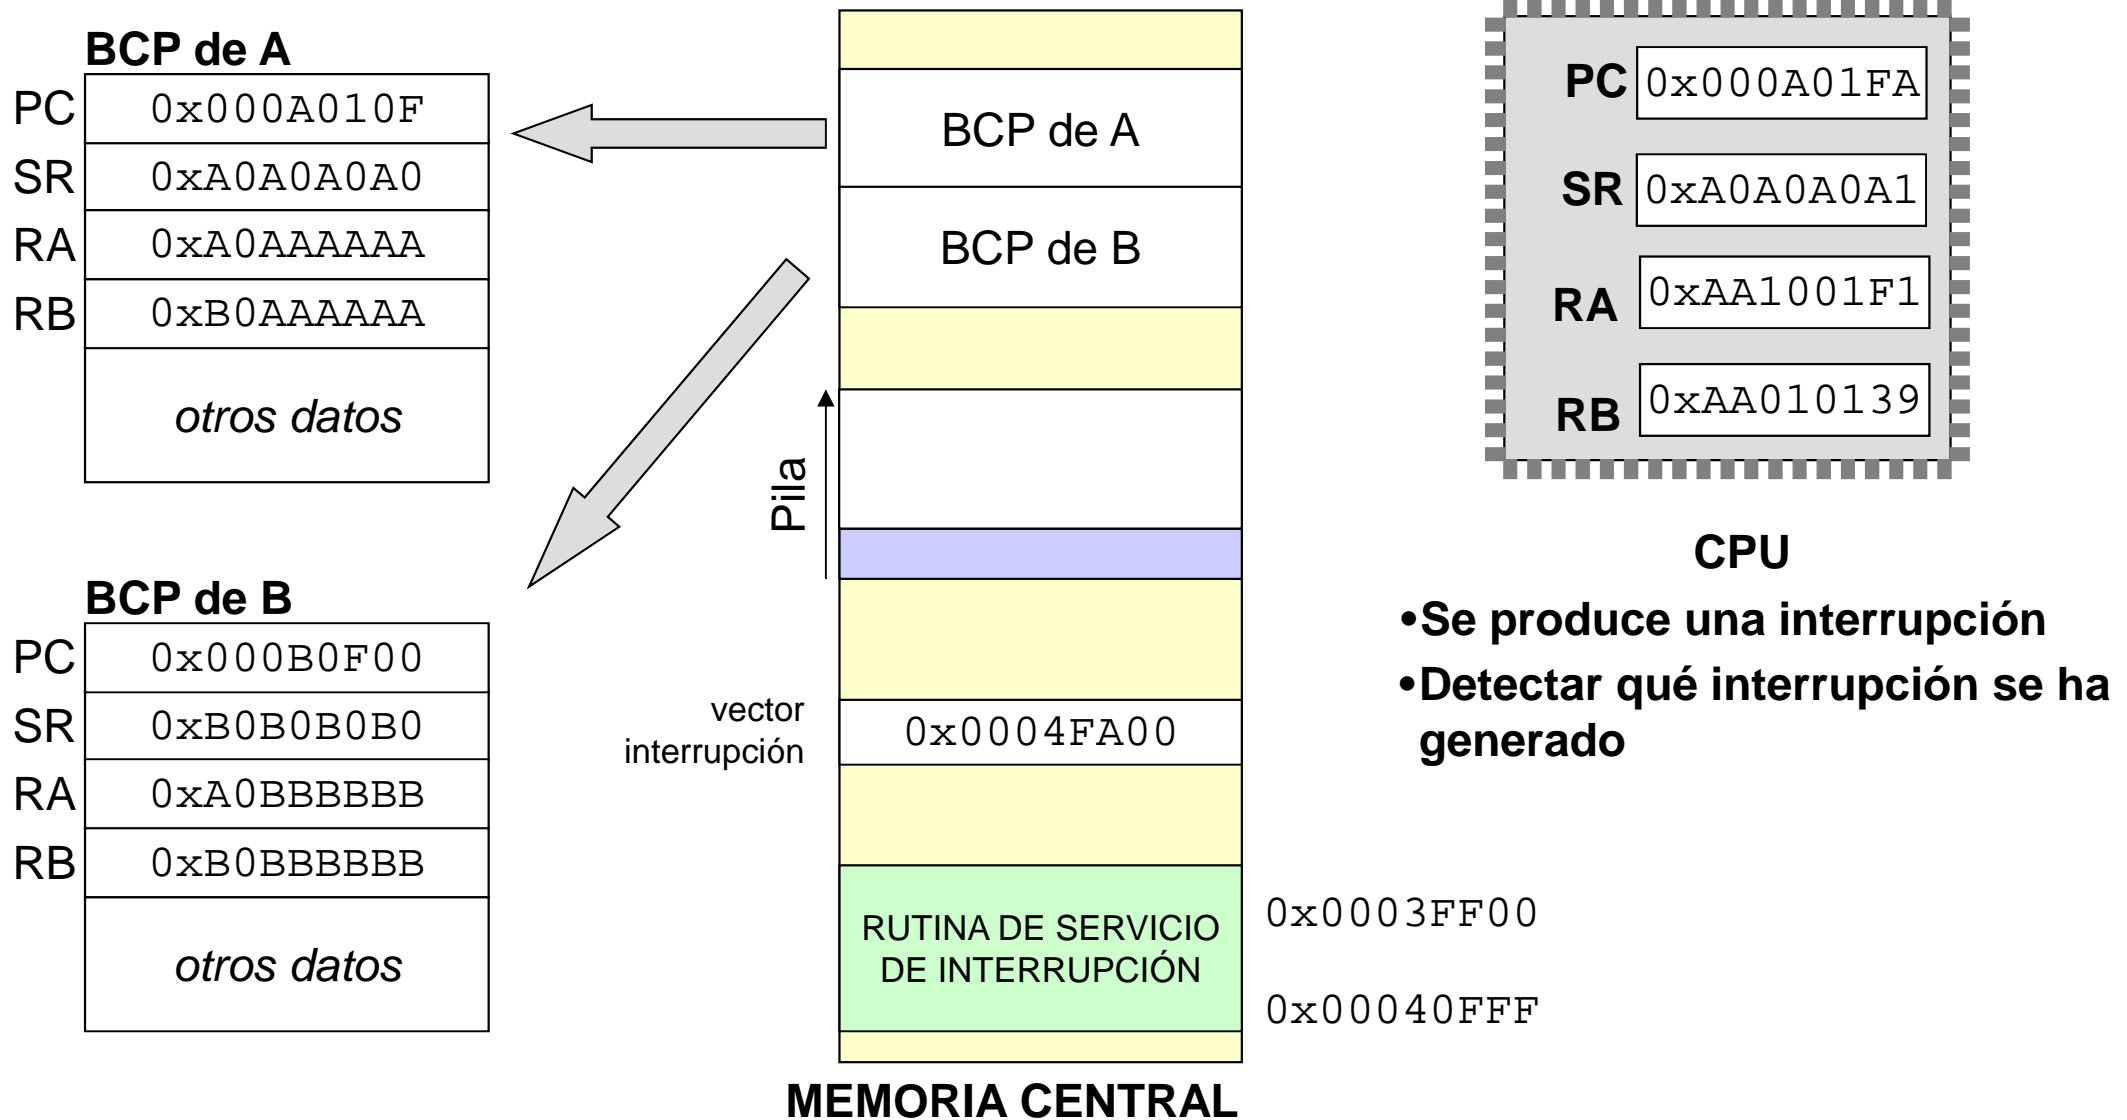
BCP de A

| PC | 0x000A010F |
|---|---|
| SR | 0xA0A0A0A0 |
| RA | 0xA0AAAAAA |
| RB | 0xB0AAAAAA |
| | *otros datos* |

BCP de B

| PC | 0x000B0F00 |
|---|---|
| SR | 0xB0B0B0B0 |
| RA | 0xA0BBBBBB |
| RB | 0xB0BBBBBB |
| | *otros datos* |

BCP de A

BCP de B

Pila

vector interrupción

0x0004FA00

RUTINA DE SERVICIO DE INTERRUPCIÓN

0x0003FF00

0x00040FFF

MEMORIA CENTRAL

PC 0x000A01FA

SR 0xA0A0A0A1

RA 0xAA1001F1

RB 0xAA010139

CPU

•Se produce una interrupción

•Detectar qué interrupción se ha generado